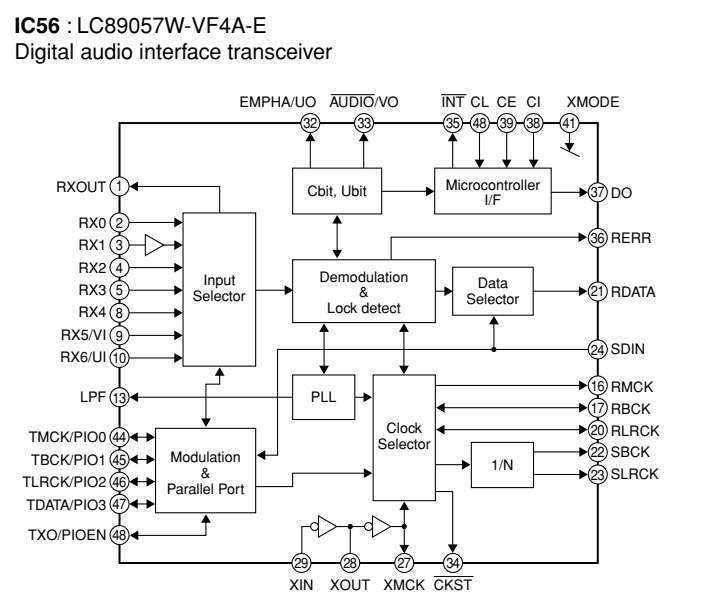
**IC56** : LC89057W-VF4A-E
Digital audio interface transceiver

EMPHA/UO 32
$\overline{AUDIO}$/VO 33
$\overline{INT}$ 35
CL 48
CE 39
CI 38
XMODE 41

RXOUT 1
RX0 2
RX1 3
RX2 4
RX3 5
RX4 8
RX5/VI 9
RX6/UI 10
LPF 13
TMCK/PIO0 44
TBCK/PIO1 45
TLRCK/PIO2 46
TDATA/PIO3 47
TXO/PIOEN 48

Cbit, Ubit
Microcontroller I/F
Input Selector
Demodulation & Lock detect
Data Selector
PLL
Clock Selector
Modulation & Parallel Port
1/N

37 DO
36 RERR
21 RDATA
24 SDIN
16 RMCK
17 RBCK
20 RLRCK
22 SBCK
23 SLRCK

29 XIN
28 XOUT
27 XMCK
34 $\overline{CKST}$